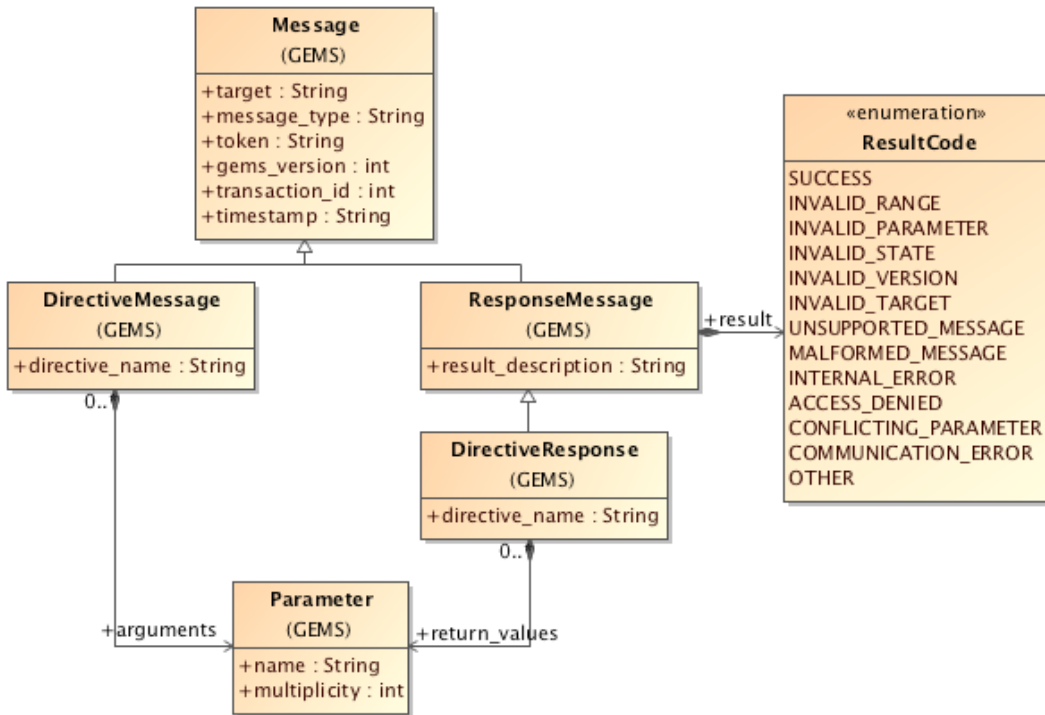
Message
(GEMS)
+target : String
+message_type : String
+token : String
+gems_version : int
+transaction_id : int
+timestamp : String

«enumeration»
ResultCode
SUCCESS
INVALID_RANGE
INVALID_PARAMETER
INVALID_STATE
INVALID_VERSION
INVALID_TARGET
UNSUPPORTED_MESSAGE
MALFORMED_MESSAGE
INTERNAL_ERROR
ACCESS_DENIED
CONFLICTING_PARAMETER
COMMUNICATION_ERROR
OTHER

DirectiveMessage
(GEMS)
+directive_name : String

ResponseMessage
(GEMS)
+result_description : String

+result

0..*

DirectiveResponse
(GEMS)
+directive_name : String

0..*

+arguments

Parameter
(GEMS)
+name : String
+multiplicity : int

+return_values